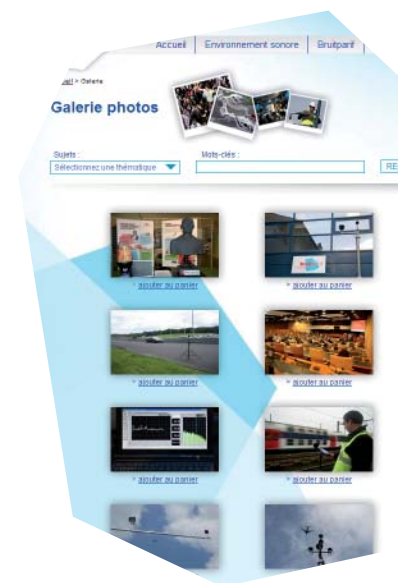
Accueil | Environnement sonore | Bruitparif

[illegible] > Galerie

Galerie photos

Sujets :
Sélectionnez une thématique

Mots-clés :

RE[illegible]

> ajouter au panier
> ajouter au panier
> ajouter au panier
> ajouter au panier
> ajouter au panier
> ajouter au panier